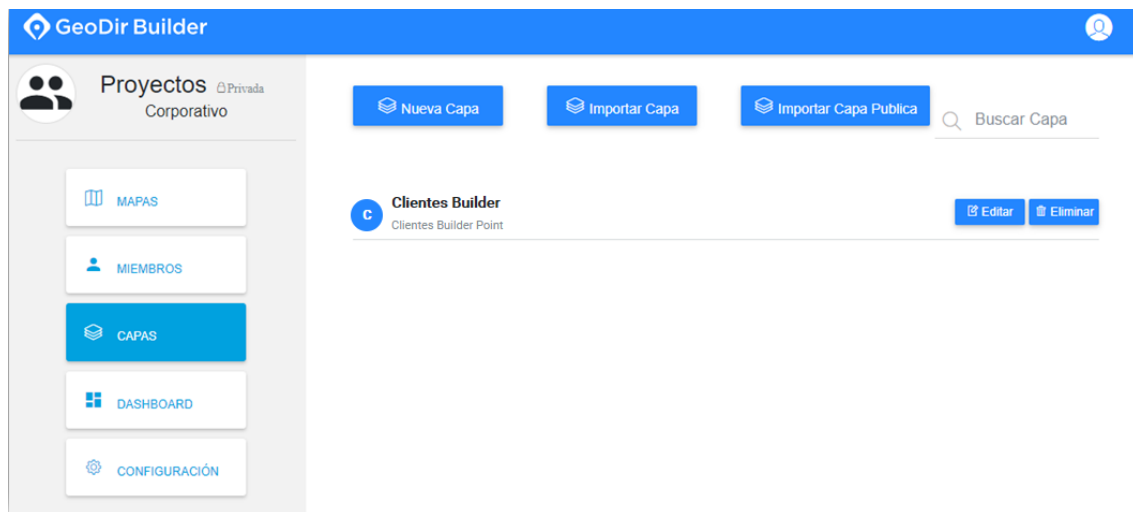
GeoDir Builder

Proyectos Privada
Corporativo

MAPAS

MIEMBROS

CAPAS

DASHBOARD

CONFIGURACIÓN

Nueva Capa

Importar Capa

Importar Capa Publica

Buscar Capa

C

Clientes Builder
Clientes Builder Point

Editar

Eliminar